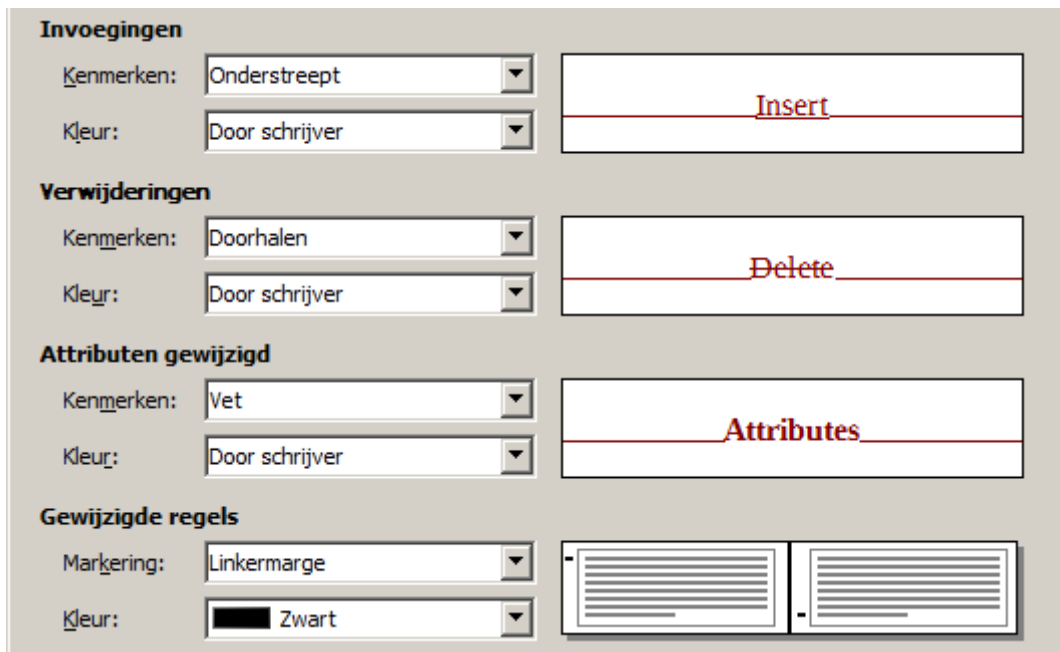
Invoegingen

Kenmerken: Onderstreept

Kleur: Door schrijver

Insert

Verwijderingen

Kenmerken: Doorhalen

Kleur: Door schrijver

Delete

Attributen gewijzigd

Kenmerken: Vet

Kleur: Door schrijver

Attributes

Gewijzigde regels

Markering: Linkermarge

Kleur: Zwart